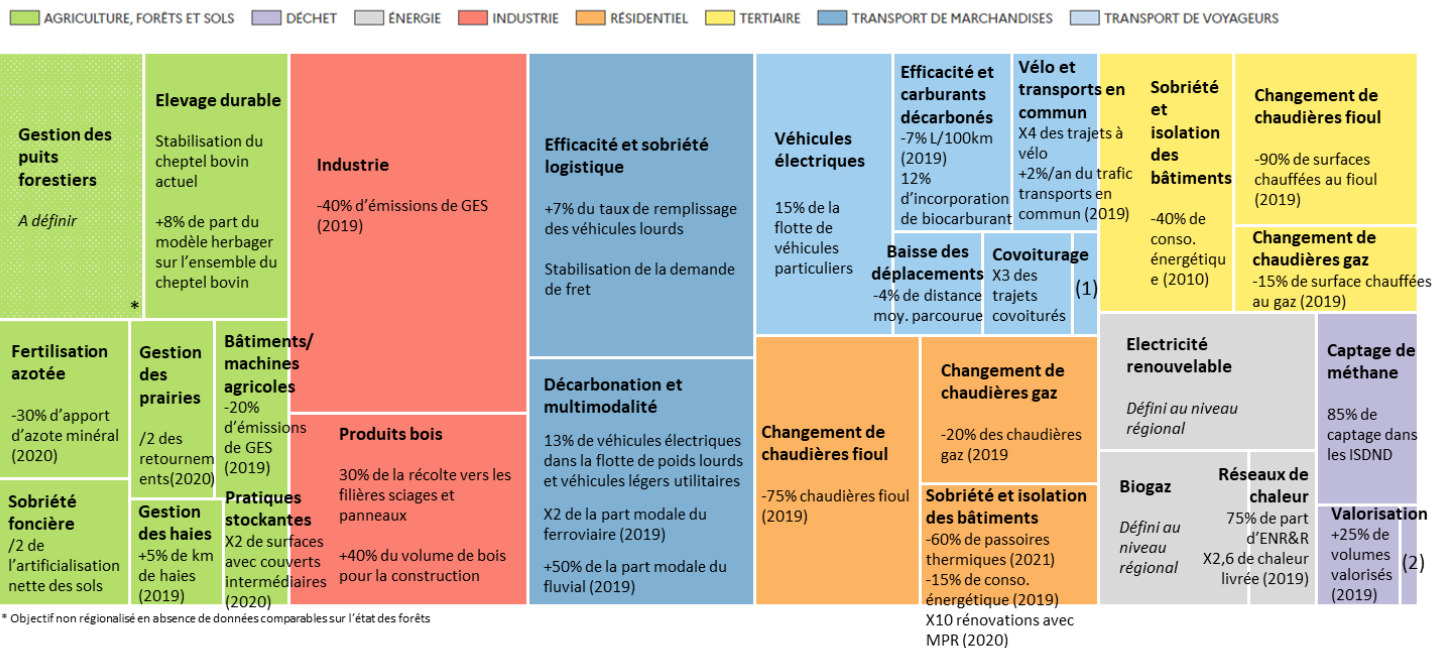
AGRICULTURE, FORÊTS ET SOLS DÉCHET ÉNERGIE INDUSTRIE RÉSIDENTIEL TERTIAIRE TRANSPORT DE MARCHANDISES TRANSPORT DE VOYAGEURS

Gestion des puits forestiers
A définir
*

Elevage durable
Stabilisation du cheptel bovin actuel
+8% de part du modèle herbager sur l'ensemble du cheptel bovin

Industrie
-40% d'émissions de GES (2019)

Efficacité et sobriété logistique
+7% du taux de remplissage des véhicules lourds
Stabilisation de la demande de fret

Véhicules électriques
15% de la flotte de véhicules particuliers

Efficacité et carburants décarbonés
-7% L/100km (2019)
12% d'incorporation de biocarburant

Vélo et transports en commun
X4 des trajets à vélo
+2%/an du trafic transports en commun (2019)

Sobriété et isolation des bâtiments
-40% de conso. énergétique (2010)

Changement de chaudières fioul
-90% de surfaces chauffées au fioul (2019)

Changement de chaudières gaz
-15% de surface chauffées au gaz (2019)

Baisse des déplacements
-4% de distance moy. parcourue

Covoiturage
X3 des trajets covoiturés

(1)

Fertilisation azotée
-30% d'apport d'azote minéral (2020)

Gestion des prairies
/2 des retournements(2020)

Bâtiments/ machines agricoles
-20% d'émissions de GES (2019)

Produits bois
30% de la récolte vers les filières sciages et panneaux
+40% du volume de bois pour la construction

Décarbonation et multimodalité
13% de véhicules électriques dans la flotte de poids lourds et véhicules légers utilitaires
X2 de la part modale du ferroviaire (2019)
+50% de la part modale du fluvial (2019)

Changement de chaudières fioul
-75% chaudières fioul (2019)

Changement de chaudières gaz
-20% des chaudières gaz (2019

Electricité renouvelable
Défini au niveau régional

Captage de méthane
85% de captage dans les ISDND

Sobriété foncière
/2 de l'artificialisation nette des sols

Gestion des haies
+5% de km de haies (2019)

Pratiques stockantes
X2 de surfaces avec couverts intermédiaires (2020)

Sobriété et isolation des bâtiments
-60% de passoires thermiques (2021)
-15% de conso. énergétique (2019)
X10 rénovations avec MPR (2020)

Biogaz
Défini au niveau régional

Réseaux de chaleur
75% de part d'ENR&R
X2,6 de chaleur livrée (2019)

Valorisation
+25% de volumes valorisés (2019)

(2)

* Objectif non régionalisé en absence de données comparables sur l'état des forêts